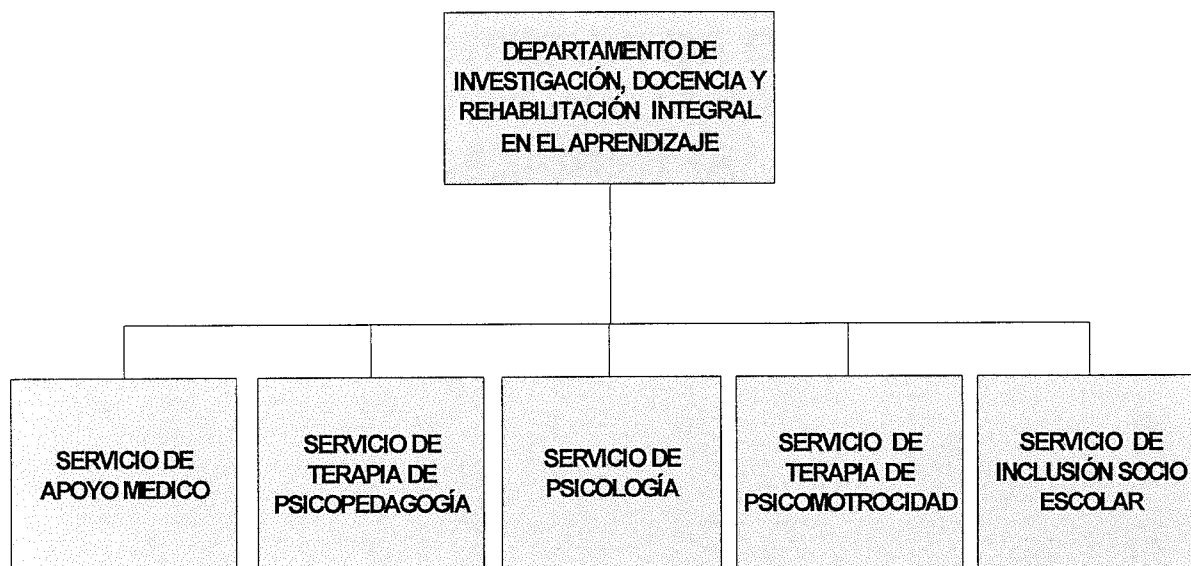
DEPARTAMENTO DE INVESTIGACIÓN, DOCENCIA Y REHABILITACIÓN INTEGRAL EN EL APRENDIZAJE

SERVICIO DE APOYO MEDICO

SERVICIO DE TERAPIA DE PSICOPEDAGOGÍA

SERVICIO DE PSICOLOGÍA

SERVICIO DE TERAPIA DE PSICOMOTROCIDAD

SERVICIO DE INCLUSIÓN SOCIO ESCOLAR